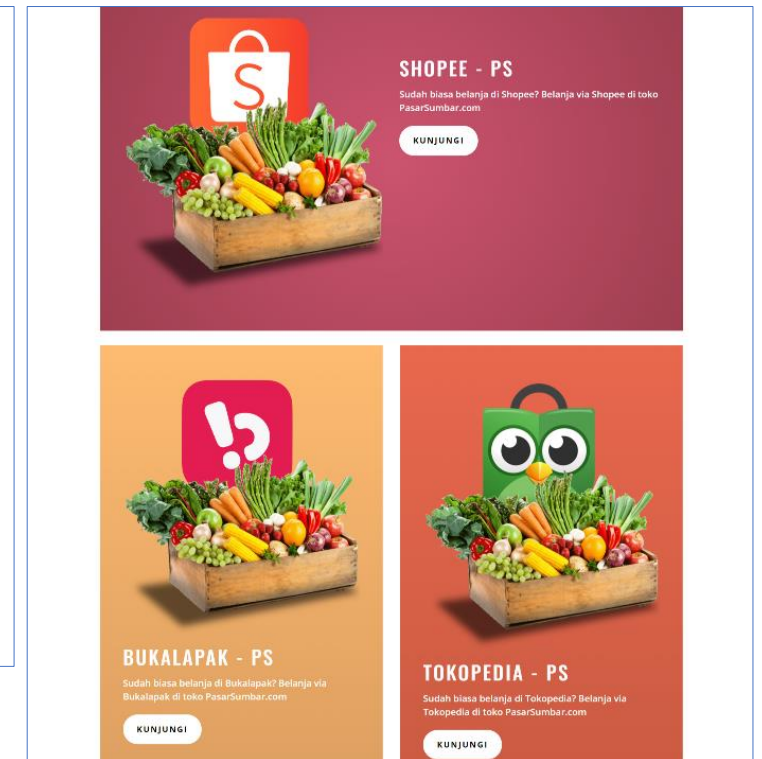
S

SHOPEE - PS

Sudah biasa belanja di Shopee? Belanja via Shopee di toko PasarSumbar.com

KUNJUNGI

BUKALAPAK - PS

Sudah biasa belanja di Bukalapak? Belanja via Bukalapak di toko PasarSumbar.com

KUNJUNGI

TOKOPEDIA - PS

Sudah biasa belanja di Tokopedia? Belanja via Tokopedia di toko PasarSumbar.com

KUNJUNGI